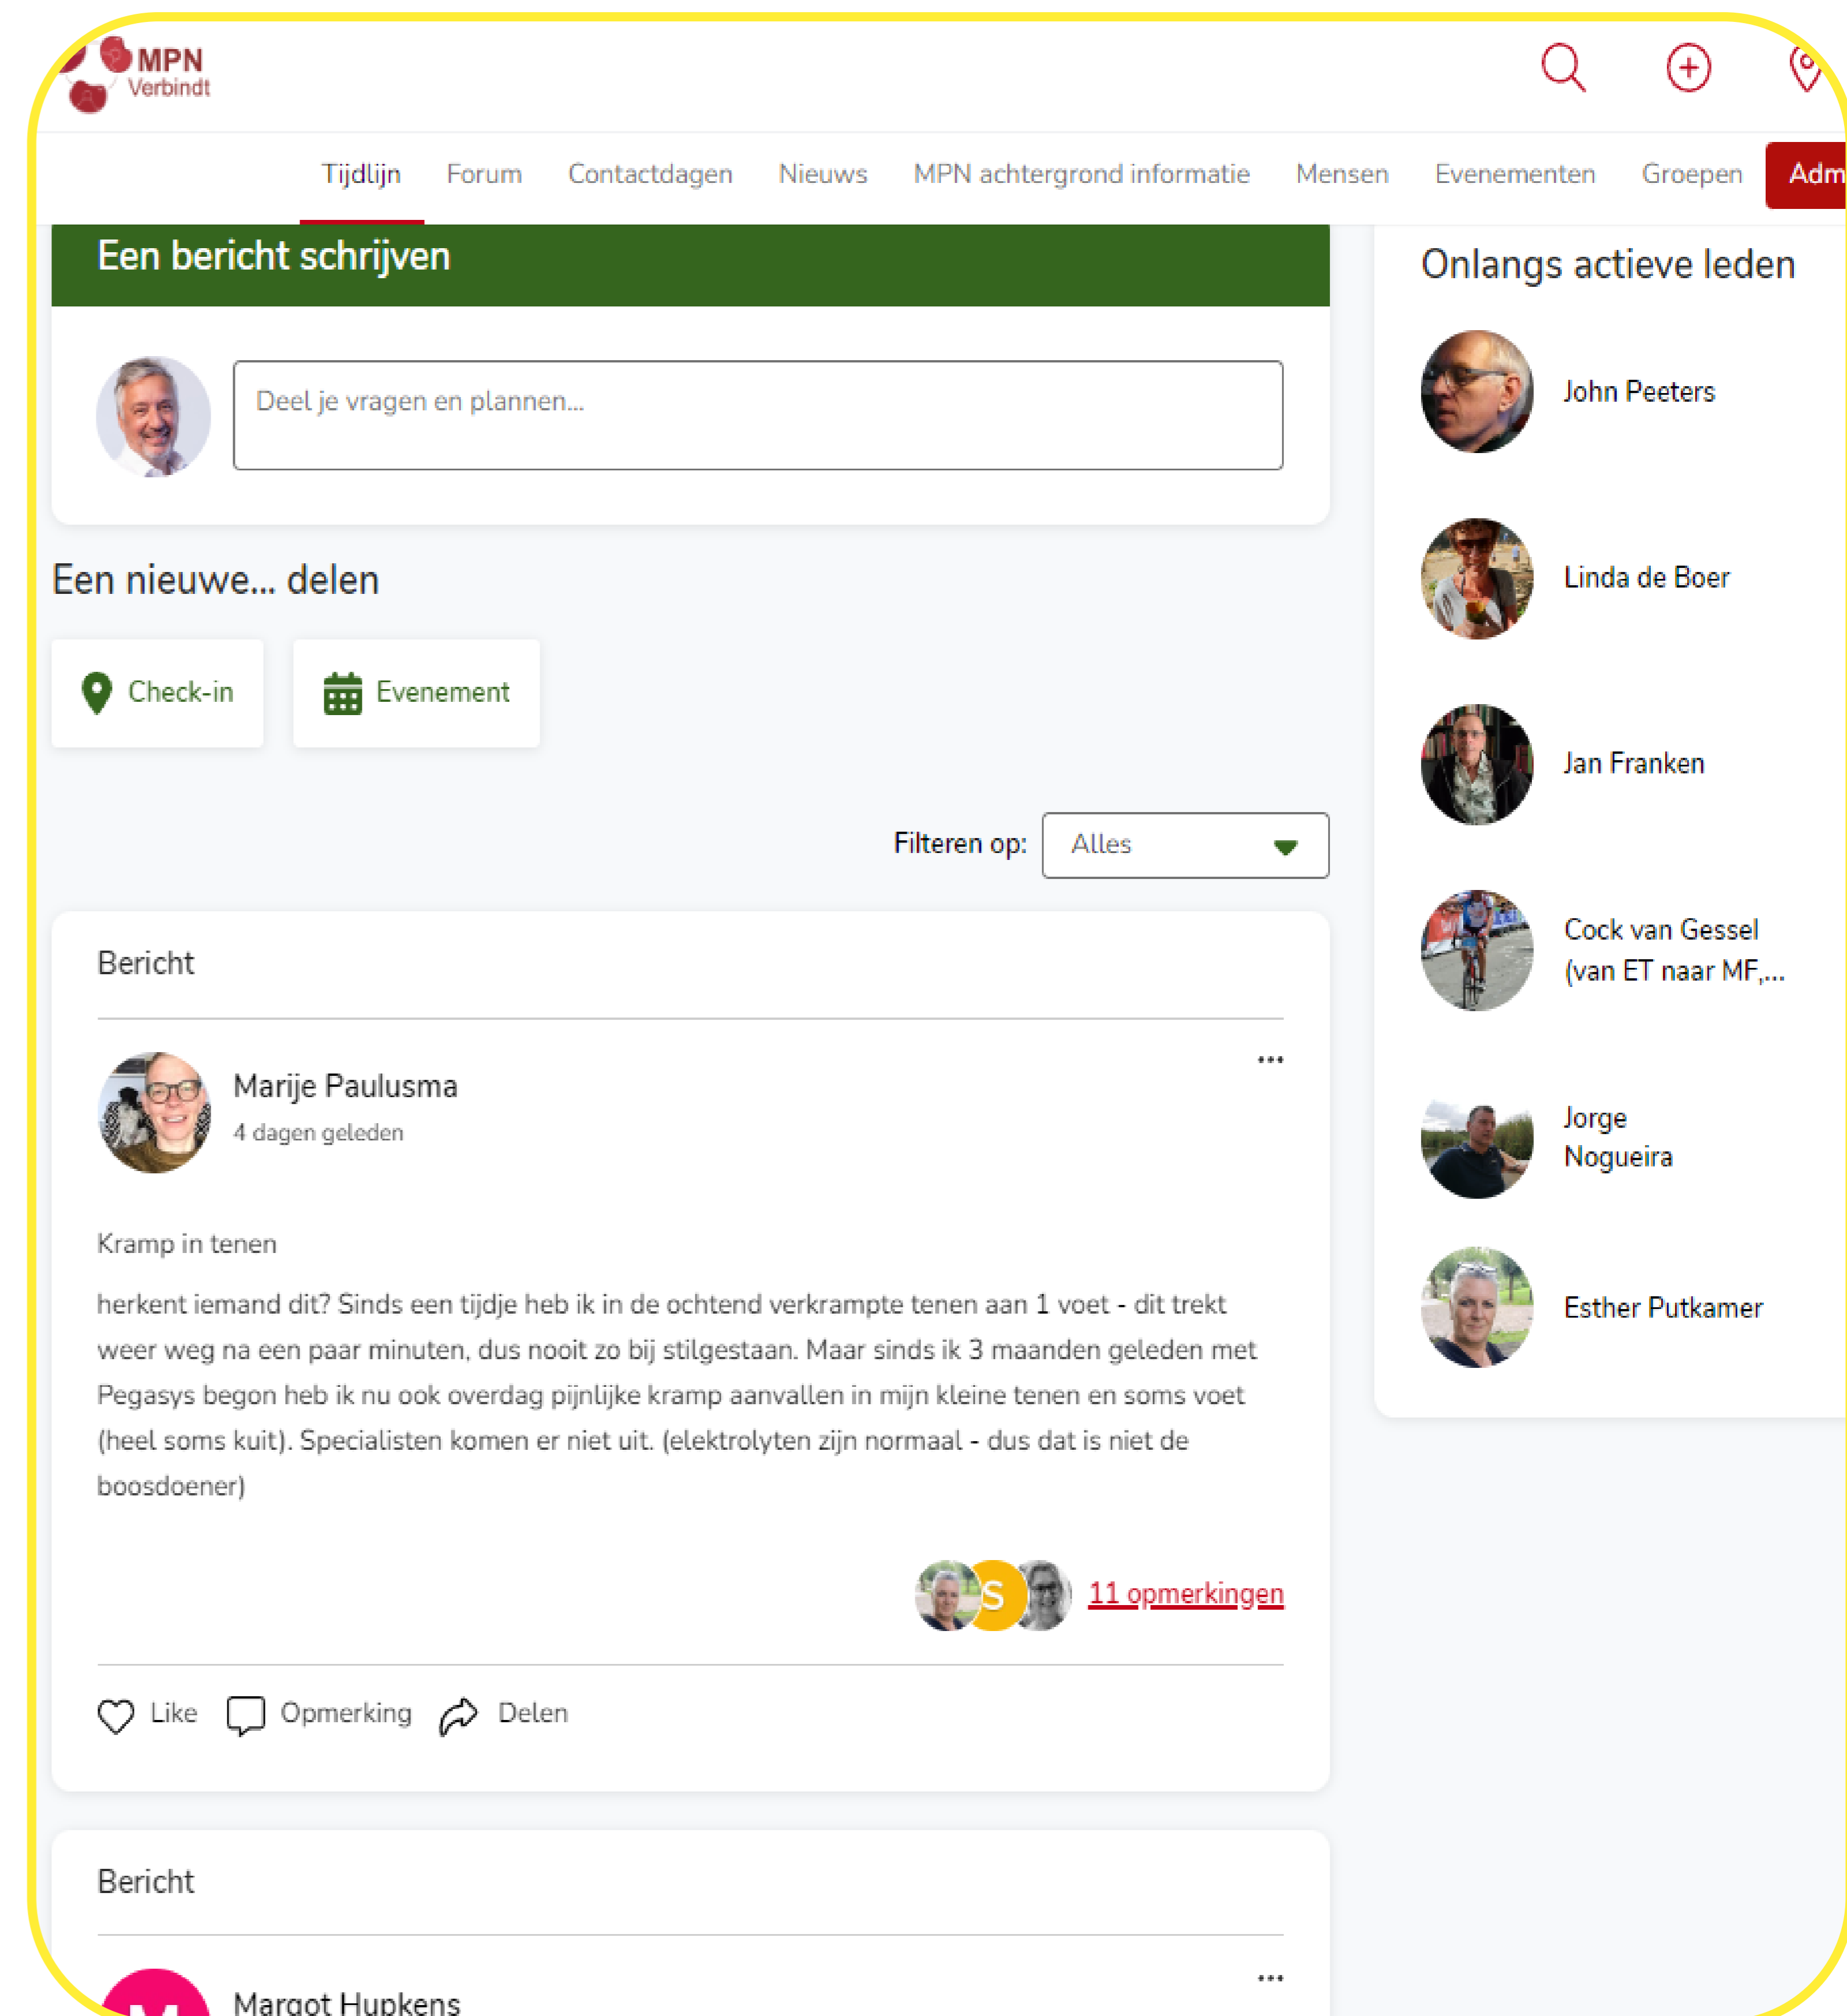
MPN Verbindt

Tijdlijn Forum Contactdagen Nieuws MPN achtergrond informatie Mensen Evenementen Groepen Adm

Een bericht schrijven

Deel je vragen en plannen...

Een nieuwe... delen

Check-in Evenement

Filteren op: Alles

Bericht

Marije Paulusma
4 dagen geleden

Kramp in tenen

herkent iemand dit? Sinds een tijdje heb ik in de ochtend verkrampte tenen aan 1 voet - dit trekt weer weg na een paar minuten, dus nooit zo bij stilgestaan. Maar sinds ik 3 maanden geleden met Pegasys begon heb ik nu ook overdag pijnlijke kramp aanvallen in mijn kleine tenen en soms voet (heel soms kuit). Specialisten komen er niet uit. (elektrolyten zijn normaal - dus dat is niet de boosdoener)

S 11 opmerkingen

Like Opmerking Delen

Bericht

Margot Hupkens

Onlangs actieve leden

John Peeters

Linda de Boer

Jan Franken

Cock van Gessel (van ET naar MF,...

Jorge Nogueira

Esther Putkamer